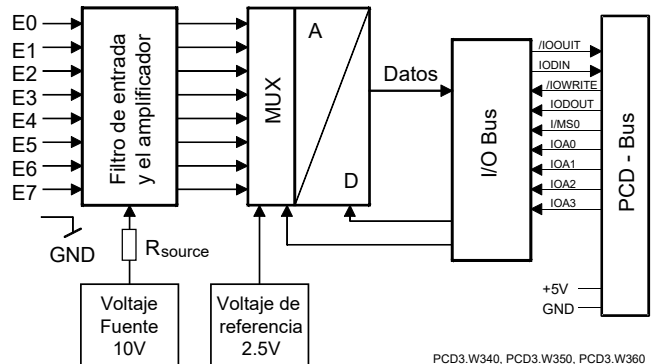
E0
E1
E2
E3
E4
E5
E6
E7

Filtro de entrada y el amplificador

MUX

A

D

Datos

I/O Bus

/IOOUIT
IODIN
/IOWRITE
IODOUT
I/MS0
IOA0
IOA1
IOA2
IOA3

PCD - Bus

GND

$R_{source}$

Voltaje Fuente 10V

Voltaje de referencia 2.5V

+5V
GND

PCD3.W340, PCD3.W350, PCD3.W360